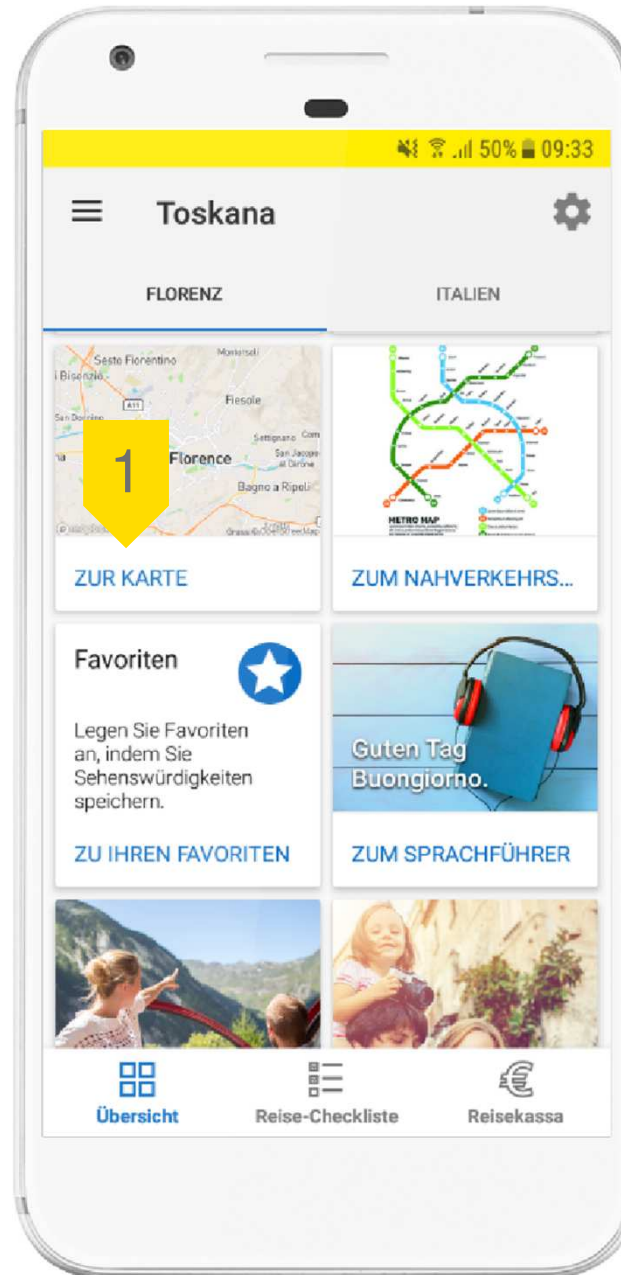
50% 09:33

Toskana

FLORENZ

ITALIEN

Sesto Fiorentino
Bisenzio
Fiesole
Settignano
Florence
San Jacopo al Girone
Bagno a Ripoli

1

ZUR KARTE

METRO MAP

ZUM NAHVERKEHRS...

Favoriten

Legen Sie Favoriten an, indem Sie Sehenswürdigkeiten speichern.

ZU IHREN FAVORITEN

Guten Tag
Buongiorno.

ZUM SPRACHFÜHRER

Übersicht

Reise-Checkliste

Reisekassa